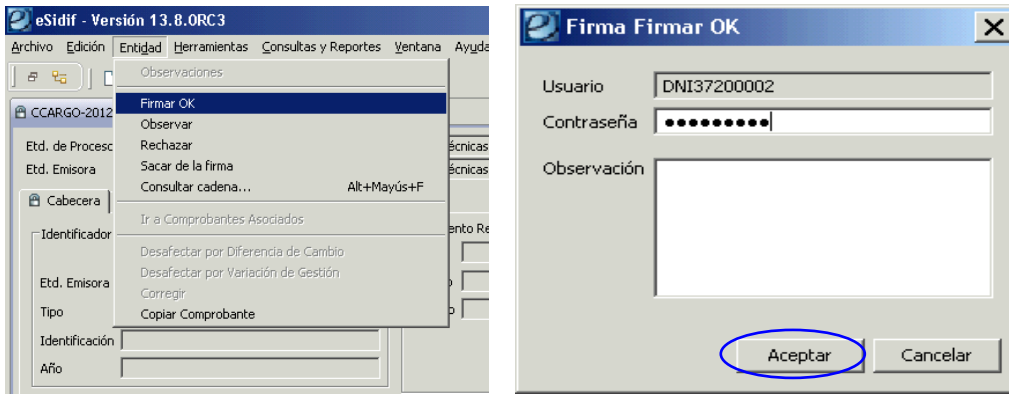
eSidif - Versión 13.8.0RC3

Archivo Edición Entidad Herramientas Consultas y Reportes Ventana Ayuda

CCARGO-2012

Etd. de Proceso

Etd. Emisora

Cabecera

Identificador

Etd. Emisora

Tipo

Identificación

Año

Observaciones
Firmar OK
Observar
Rechazar
Sacar de la firma
Consultar cadena... Alt+Mayús+F
Ir a Comprobantes Asociados
Desafectar por Diferencia de Cambio
Desafectar por Variación de Gestión
Corregir
Copiar Comprobante

écnicas
écnicas
ento Re

Firma Firmar OK

Usuario DNI37200002
Contraseña ●●●●●●●●●
Observación

Aceptar Cancelar